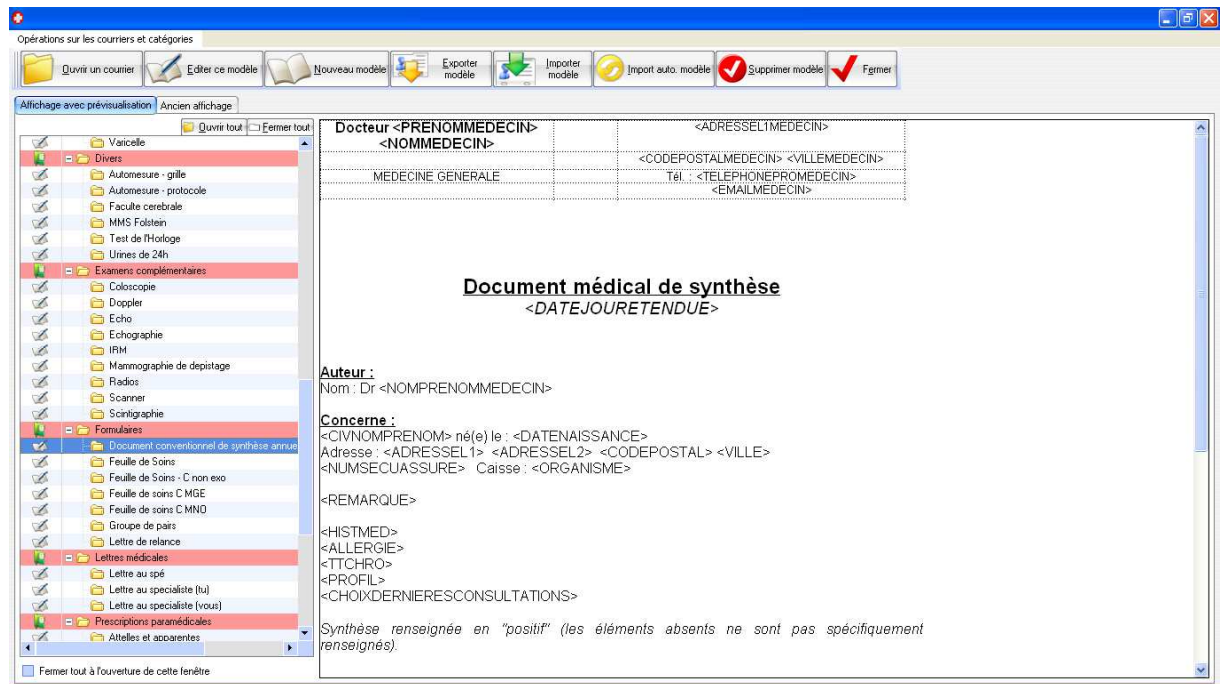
Opérations sur les courriers et catégories

Ouvrir un courrier | Editer ce modèle | Nouveau modèle | Exporter modèle | Importer modèle | Import auto. modèle | Supprimer modèle | Fermer

Affichage avec prévisualisation | Ancien affichage

Ouvrir tout | Fermer tout

Varicelle
Divers
Automesure - grille
Automesure - protocole
Faculte cerebrale
MMS Folstein
Test de l'Horloge
Urines de 24h
Examens complémentaires
Coloscopie
Doppler
Echo
Echographie
IRM
Mammographie de depistage
Radios
Scanner
Scintigraphie
Formulaires
Document conventionnel de synthèse annue
Feuille de Soins
Feuille de Soins - C non exo
Feuille de soins C MGE
Feuille de soins C MNO
Groupe de pairs
Lettre de relance
Lettres médicales
Lettre au spé
Lettre au specialiste (tu)
Lettre au specialiste (vous)
Prescriptions paramédicales
Attelles et apparentes

Fermer tout à l'ouverture de cette fenêtre

| Docteur <PRENOMMEDECIN> <NOMMEDECIN> | | <ADRESSEL1MEDECIN> |
|---|---|---|
| | | <CODEPOSTALMEDECIN> <VILLEMEDECIN> |
| MEDECINE GENERALE | | Tél. : <TELEPHONEPROMEDECIN> |
| | | <EMAILMEDECIN> |

Document médical de synthèse
<DATEJOURETENDUE>

Auteur :
Nom : Dr <NOMPRENOMMEDECIN>

Concerne :
<CIVNOMPRENOM> né(e) le : <DATENAISSANCE>
Adresse : <ADRESSEL1> <ADRESSEL2> <CODEPOSTAL> <VILLE>
<NUMSECUASSURE> Caisse : <ORGANISME>

<REMARQUE>

<HISTMED>
<ALLERGIE>
<TTCHRO>
<PROFIL>
<CHOIXDERNIERESCONSULTATIONS>

Synthèse renseignée en "positif" (les éléments absents ne sont pas spécifiquement renseignés).